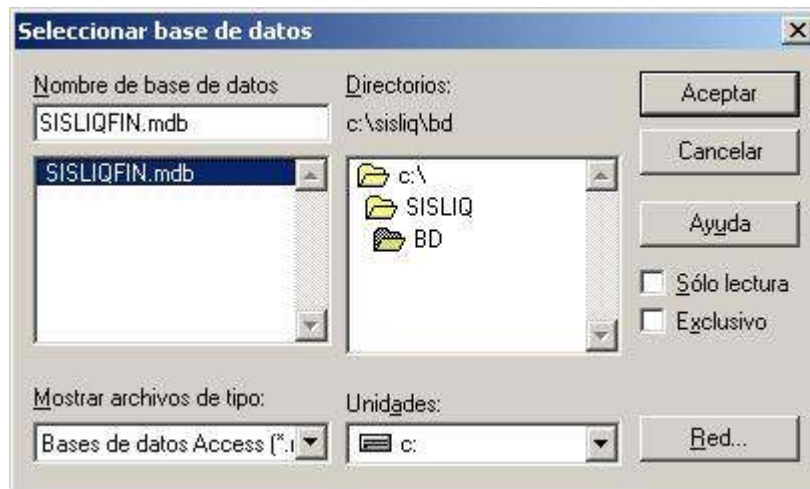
Seleccionar base de datos

Nombre de base de datos
SISLIQFIN.mdb
SISLIQFIN.mdb

Directorios:
c:\sisliq\bd
c:\
SISLIQ
BD

Aceptar
Cancelar
Ayuda
Sólo lectura
Exclusivo

Mostrar archivos de tipo:
Bases de datos Access (*.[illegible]

Unidades:
c:

Red...